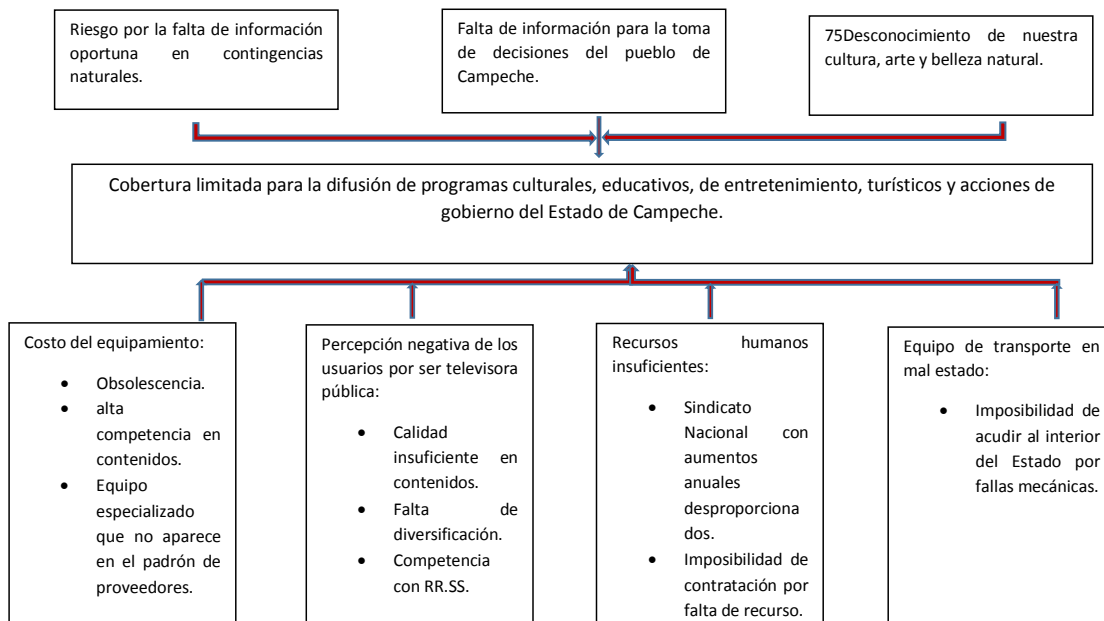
Riesgo por la falta de información oportuna en contingencias naturales.

Falta de información para la toma de decisiones del pueblo de Campeche.

75Desconocimiento de nuestra cultura, arte y belleza natural.

Cobertura limitada para la difusión de programas culturales, educativos, de entretenimiento, turísticos y acciones de gobierno del Estado de Campeche.

Costo del equipamiento:

- Obsolescencia.
- alta competencia en contenidos.
- Equipo especializado que no aparece en el padrón de proveedores.

Percepción negativa de los usuarios por ser televisora pública:

- Calidad insuficiente en contenidos.
- Falta de diversificación.
- Competencia con RR.SS.

Recursos humanos insuficientes:

- Sindicato Nacional con aumentos anuales desproporcionados.
- Imposibilidad de contratación por falta de recurso.

Equipo de transporte en mal estado:

- Imposibilidad de acudir al interior del Estado por fallas mecánicas.